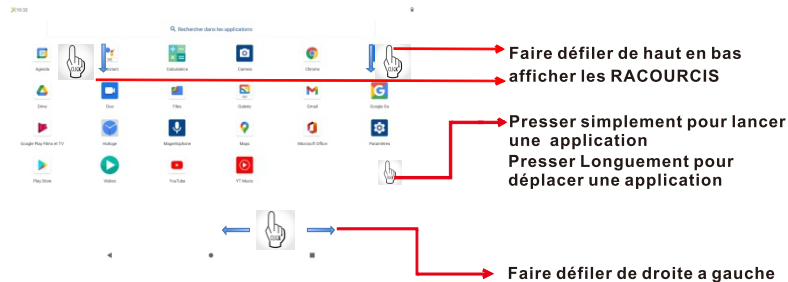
10:30

Rechercher dans les applications

Agenda
Calculatrice
Camera
Chrome
Drive
Duo
Files
Galerie
Gmail
Google Go
Google Play Films et TV
Horloge
Magnétophone
Maps
Microsoft Office
Paramètres
Play Store
Vidéos
YouTube
YT Music

Faire défiler de haut en bas
afficher les RACOURCIS

Presser simplement pour lancer une application
Presser Longuement pour déplacer une application

Faire défiler de droite a gauche